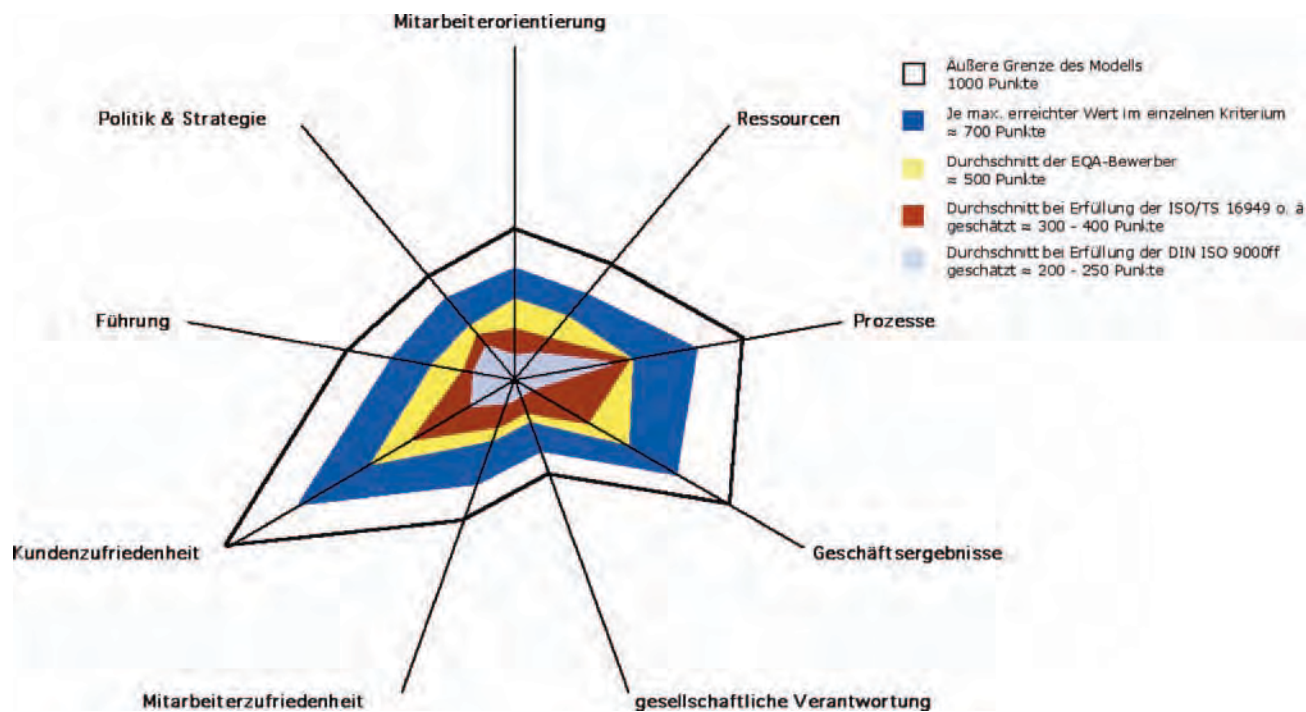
Mitarbeiterorientierung

Äußere Grenze des Modells
1000 Punkte

Je max. erreichter Wert im einzelnen Kriterium
≈ 700 Punkte

Durchschnitt der EQA-Bewerber
≈ 500 Punkte

Durchschnitt bei Erfüllung der ISO/TS 16949 o. ä
geschätzt ≈ 300 - 400 Punkte

Durchschnitt bei Erfüllung der DIN ISO 9000ff
geschätzt ≈ 200 - 250 Punkte

Politik & Strategie

Ressourcen

Führung

Prozesse

Kundenzufriedenheit

Geschäftsergebnisse

Mitarbeiterzufriedenheit

gesellschaftliche Verantwortung